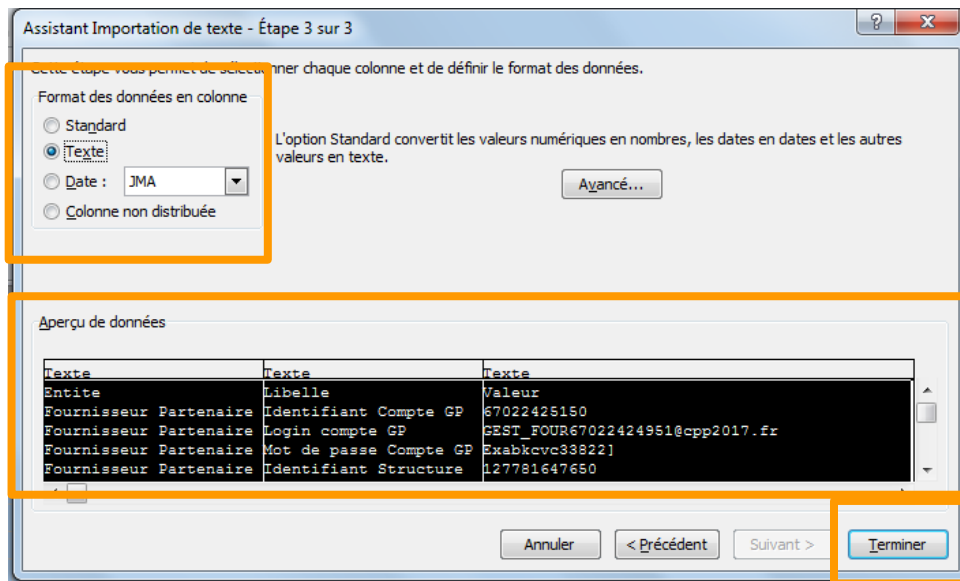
Assistant Importation de texte - Étape 3 sur 3

?

x

Cette étape vous permet de sélectionner chaque colonne et de définir le format des données.

Format des données en colonne

Standard

Texte

Date : JMA

Colonne non distribuée

L'option Standard convertit les valeurs numériques en nombres, les dates en dates et les autres valeurs en texte.

Avancé...

Aperçu de données

| Texte | Texte | Texte |
|---|---|---|
| Entite | Libelle | Valeur |
| Fournisseur Partenaire | Identifiant Compte GP | 67022425150 |
| Fournisseur Partenaire | Login compte GP | GEST_FOUR67022424951@cpp2017.fr |
| Fournisseur Partenaire | Mot de passe Compte GP | Exabkcvc33822] |
| Fournisseur Partenaire | Identifiant Structure | 127781647650 |

Annuler

< Précédent

Suivant >

Terminer